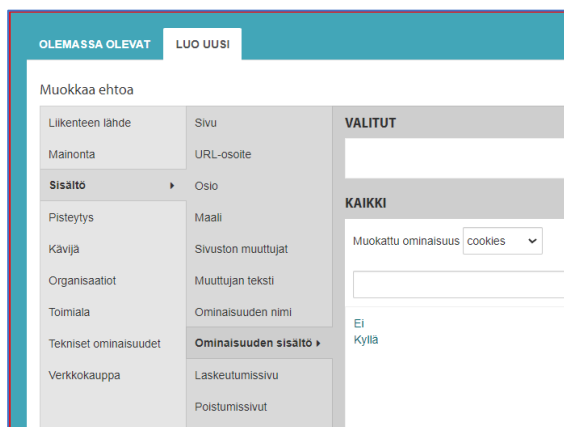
OLEMASSA OLEVAT
LUO UUSI

Muokkaa ehtoa

Liikenteen lähde
Mainonta
Sisältö ▸
Pisteytys
Kävijä
Organisaatiot
Toimiala
Tekniset ominaisuudet
Verkkokauppa

Sivu
URL-osoite
Osio
Maali
Sivuston muuttujat
Muuttujan teksti
Ominaisuuden nimi
Ominaisuuden sisältö ▸
Laskeutumissivu
Poistumissivut

VALITUT

KAIKKI

Muokattu ominaisuus cookies

Ei
Kyllä